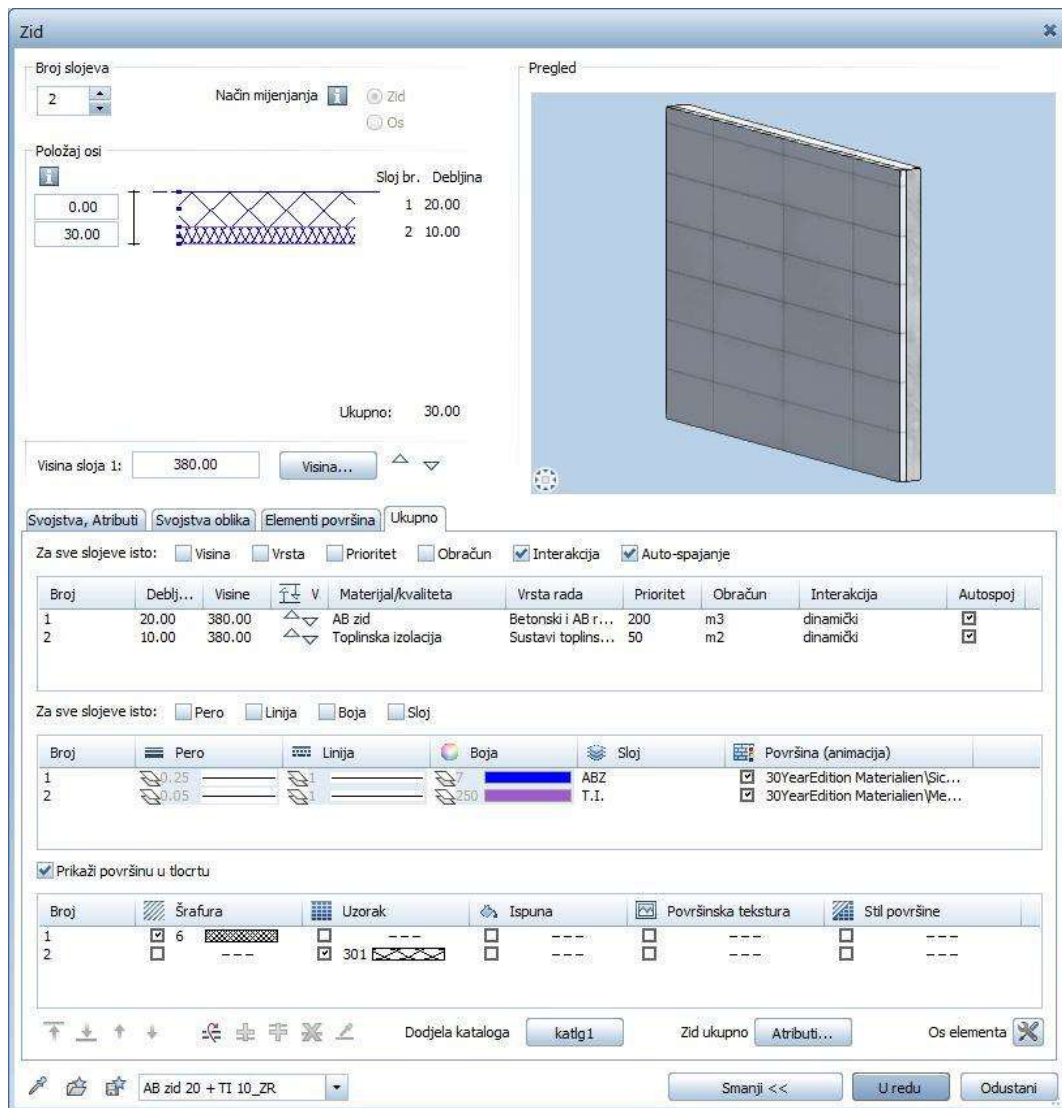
Zid

Broj slojeva
2
Način mijenjanja
Zid
Os

Položaj osi
Sloj br. Debljina
0.00
30.00
1 20.00
2 10.00

Ukupno: 30.00

Visina sloja 1: 380.00 Visina...

Pregled

Svojstva, Atributi | Svojstva oblika | Elementi površina | Ukupno

Za sve slojeve isto: Visina Vrsta Prioritet Obračun Interakcija Auto-spajanje

| Broj | Deblj... | Visine | V | Materijal/kvaliteta | Vrsta rada | Prioritet | Obračun | Interakcija | Autospoj |
|---|---|---|---|---|---|---|---|---|---|
| 1 | 20.00 | 380.00 | | AB zid | Betonski i AB r... | 200 | m3 | dinamički | ☑ |
| 2 | 10.00 | 380.00 | | Toplinska izolacija | Sustavi toplins... | 50 | m2 | dinamički | ☑ |

Za sve slojeve isto: Pero Linija Boja Sloj

| Broj | Pero | Linija | Boja | Sloj | Površina (animacija) |
|---|---|---|---|---|---|
| 1 | 0.25 | 1 | 7 | ABZ | ☑ 30YearEdition Materialien\Sic... |
| 2 | 0.05 | 1 | 250 | T.I. | ☑ 30YearEdition Materialien\Me... |

Prikaži površinu u tlocrtu

| Broj | Šrafura | Uzorak | Ispuna | Površinska tekstura | Stil površine |
|---|---|---|---|---|---|
| 1 | ☑ 6 | --- | --- | --- | --- |
| 2 | --- | ☑ 301 | --- | --- | --- |

Dodjela kataloga katlg1 Zid ukupno Atributi... Os elementa

AB zid 20 + TI 10_ZR
Smanji << U redu Odustani